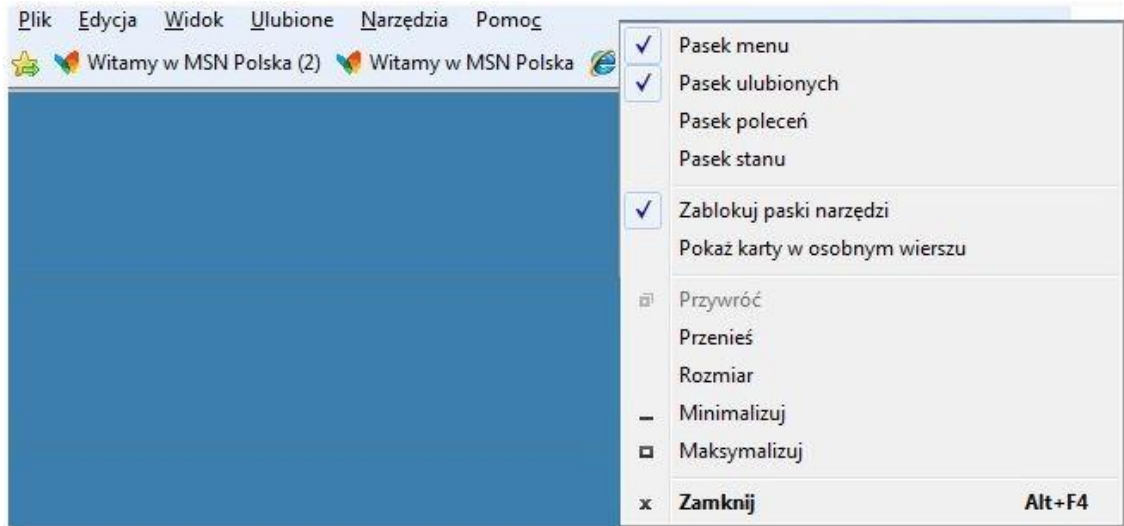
Plik Edycja Widok Ulubione Narzędzia Pomoc

Witamy w MSN Polska (2) Witamy w MSN Polska

✓ Pasek menu
✓ Pasek ulubionych
Pasek poleceń
Pasek stanu

✓ Zablokuj paski narzędzi
Pokaż karty w osobnym wierszu

Przywróć
Przenieś
Rozmiar
Minimalizuj
Maksymalizuj

x Zamknij Alt+F4